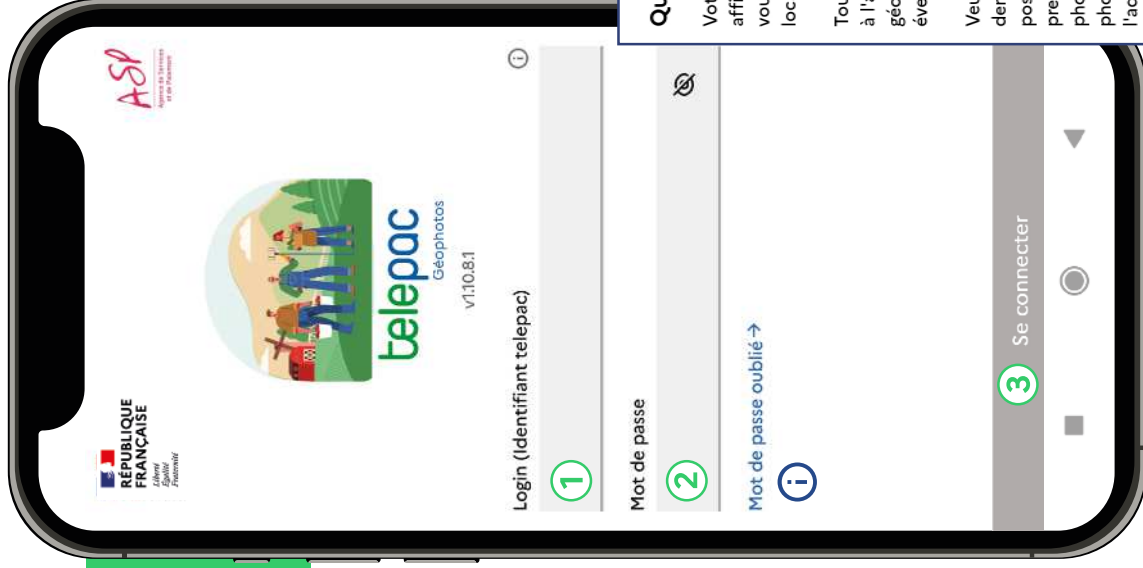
RÉPUBLIQUE FRANÇAISE
Liberté
Égalité
Fraternité

ASP
Agence de Services et de Paiement

telepac
Géophotos
v1.10.8.1

Login (Identifiant telepac)
1

Mot de passe
2

Mot de passe oublié →
i

3 Se connecter

Qu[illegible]
Vot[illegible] affi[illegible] vou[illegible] loc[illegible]

Tou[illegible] à l'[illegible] géo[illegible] éve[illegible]

Veu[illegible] der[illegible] pos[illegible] pre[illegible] pho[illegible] pho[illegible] l'ac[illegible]